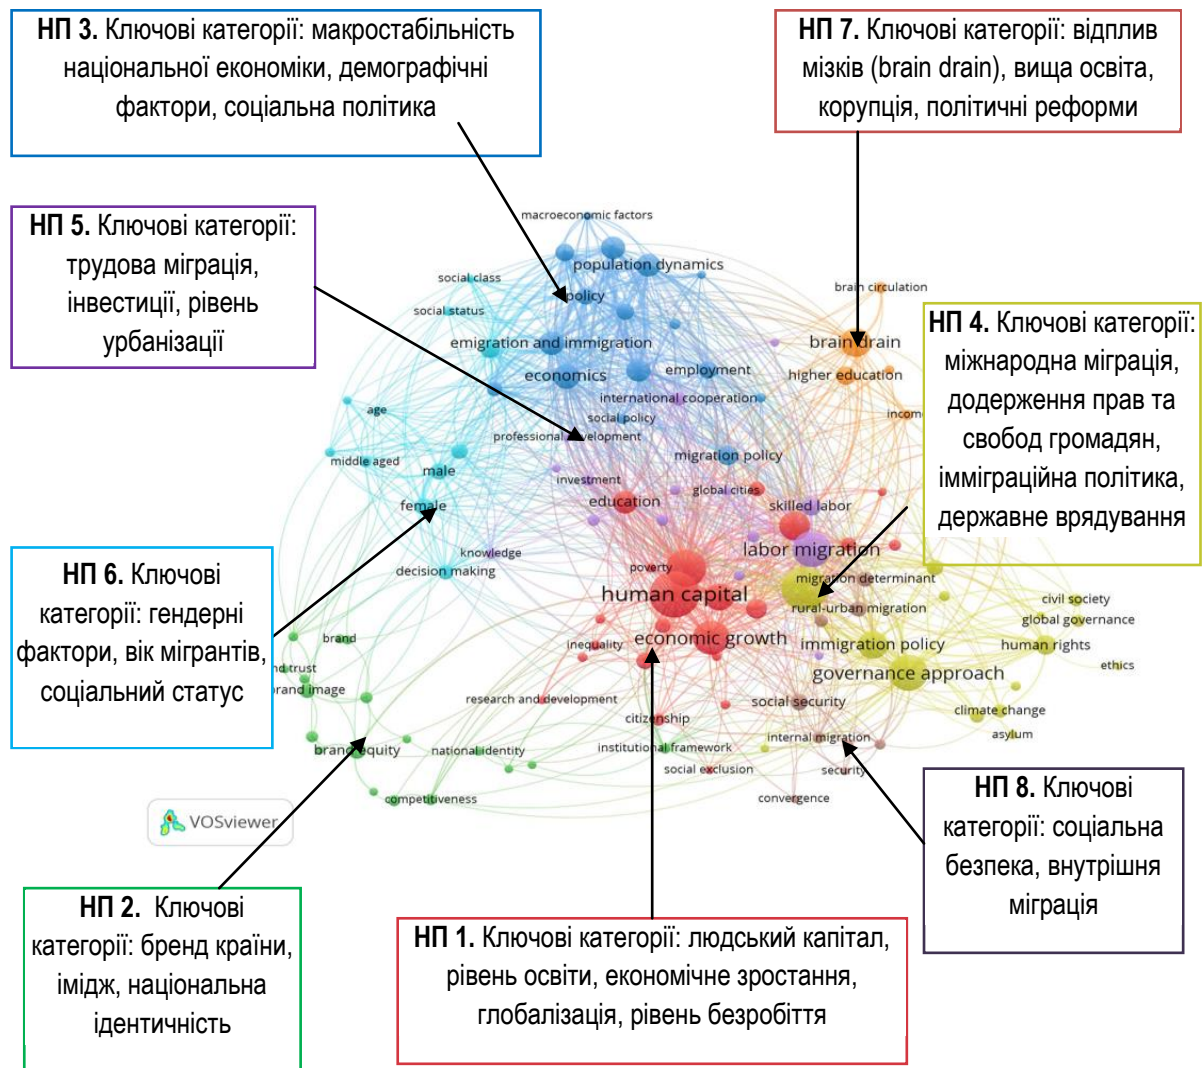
**НП 3.** Ключові категорії: макростабільність національної економіки, демографічні фактори, соціальна політика

**НП 7.** Ключові категорії: відплив мізків (brain drain), вища освіта, корупція, політичні реформи

**НП 5.** Ключові категорії: трудова міграція, інвестиції, рівень урбанізації

**НП 4.** Ключові категорії: міжнародна міграція, додержання прав та свобод громадян, імміграційна політика, державне врядування

**НП 6.** Ключові категорії: гендерні фактори, вік мігрантів, соціальний статус

**НП 8.** Ключові категорії: соціальна безпека, внутрішня міграція

**НП 2.** Ключові категорії: бренд країни, імідж, національна ідентичність

**НП 1.** Ключові категорії: людський капітал, рівень освіти, економічне зростання, глобалізація, рівень безробіття

macroeconomic factors
population dynamics
social class
policy
social status
brain circulation
brain drain
emigration and immigration
economics
employment
higher education
international cooperation
income
age
social policy
professional development
middle aged
male
migration policy
investment
global cities
education
female
skilled labor
labor migration
knowledge
decision making
poverty
migration determinant
human capital
civil society
rural-urban migration
global governance
brand
inequality
economic growth
immigration policy
human rights
nd trust
brand image
ethics
governance approach
research and development
social security
climate change
citizenship
asylum
brand equity
national identity
institutional framework
internal migration
social exclusion
security
competitiveness
convergence
VOSviewer